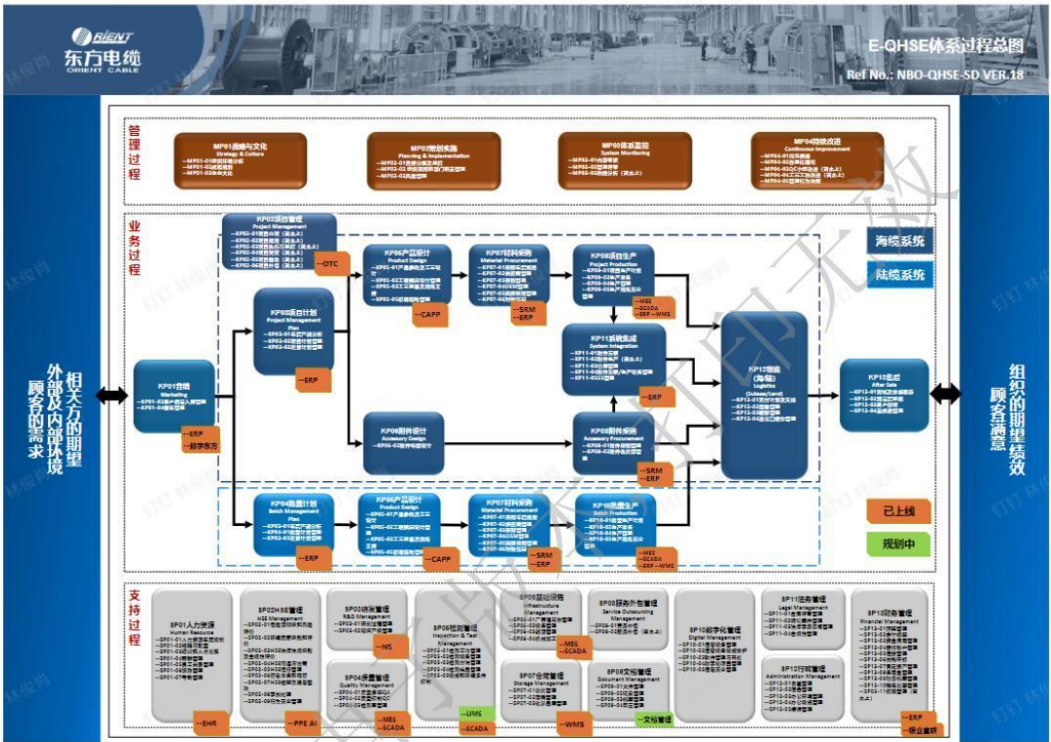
ORIENT 东方电缆 ORIENT CABLE

E-QHSE体系过程总图

Ref No.: NBO-QHSE-SD VER.18

管理过程

MP01战略与文化 Strategy & Culture

MP02策划实施 Planning & Implementation

MP03体系监控 System Monitoring

MP04持续改进 Continuous Improvement

业务过程

KP02项目管理 Project Management

--OTC

KP06产品设计 Product Design

--CAPP

KP07材料采购 Material Procurement

--SRM --ERP

KP08项目生产 Project Production

--MES --SCADA --ERP→WMS

KP03项目计划 Project Management Plan

--ERP

KP11系统集成 System Integration

--ERP

KP12物流(海陆) Logistics (Subsea/Land)

KP13售后 After Sale

KP01营销 Marketing

--ERP --数字东方

KP05附件设计 Accessory Design

KP09附件采购 Accessory Procurement

--SRM --ERP

KP04批量计划 Batch Management Plan

--ERP

KP06产品设计 Product Design

--CAPP

KP07材料采购 Material Procurement

--SRM --ERP

KP10批量生产 Batch Production

--MES --SCADA --ERP→WMS

海缆系统

陆缆系统

已上线

规划中

外部及内部环境 相关方的期望 顾客的需求

组织的期望绩效 顾客满意

支持过程

SP01人力资源 Human Resource

--EHR

SP02HSE管理 HSE Management

--PPE AI

SP03研发管理 R&D Management

--NS

SP04质量管理 Quality Management

--MES --SCADA

SP05检测管理 Inspection & Test Management

--LIMS --SCADA

SP06基础设施 Infrastructure Management

--MES --SCADA

SP07仓储管理 Storage Management

--WMS

SP08服务外包管理 Service Outsourcing Management

SP09文件管理 Document Management

--文档管理

SP10数字化管理 Digital Management

SP11法务管理 Legal Management

SP12行政管理 Administration Management

SP13财务管理 Financial Management

--ERP --资金管理